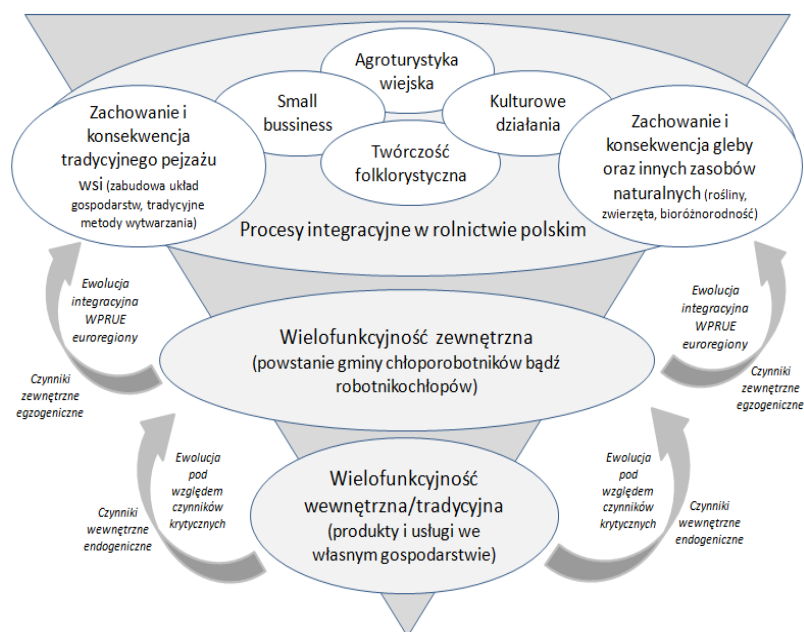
Zachowanie i konsekwencja tradycyjnego pejzażu wsi (zabudowa układ gospodarstw, tradycyjne metody wytwarzania)

Small bussiness

Agroturystyka wiejska

Twórczość folklorystyczna

Kulturowe działania

Zachowanie i konsekwencja gleby oraz innych zasobów naturalnych (rośliny, zwierzęta, bioróżnorodność)

Procesy integracyjne w rolnictwie polskim

Ewolucja integracyjna WPRUE euroregiony

Ewolucja integracyjna WPRUE euroregiony

Wielofunkcyjność zewnętrzna (powstanie gminy chłoporobotników bądź robotnikochłopów)

Czynniki zewnętrzne egzogeniczne

Czynniki zewnętrzne egzogeniczne

Ewolucja pod względem czynników krytycznych

Ewolucja pod względem czynników krytycznych

Wielofunkcyjność wewnętrzna/tradycyjna (produkty i usługi we własnym gospodarstwie)

Czynniki wewnętrzne endogeniczne

Czynniki wewnętrzne endogeniczne